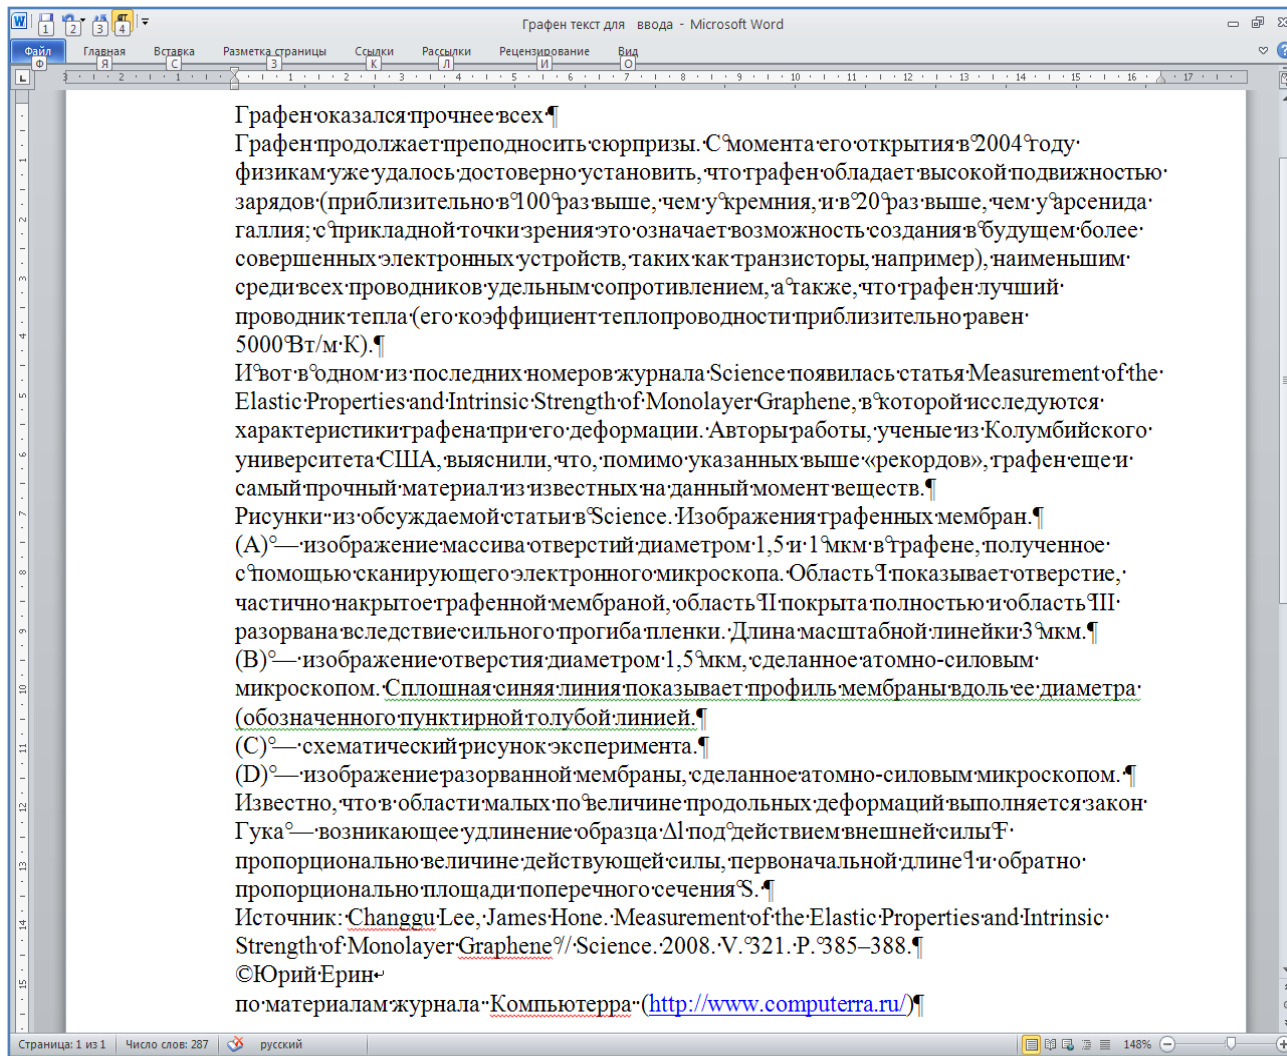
Графен текст для ввода - Microsoft Word

Файл Главная Вставка Разметка страницы Ссылки Рассылки Рецензирование Вид

Графен оказался прочнее всех

Графен продолжает преподносить сюрпризы. С момента его открытия в 2004 году физикам уже удалось достоверно установить, что графен обладает высокой подвижностью зарядов (приблизительно в 100 раз выше, чем у кремния, и в 20 раз выше, чем у арсенида галлия; с прикладной точки зрения это означает возможность создания в будущем более совершенных электронных устройств, таких как транзисторы, например), наименьшим среди всех проводников удельным сопротивлением, а также, что графен лучший проводник тепла (его коэффициент теплопроводности приблизительно равен 5000 Вт/м·К).

И вот в одном из последних номеров журнала Science появилась статья Measurement of the Elastic Properties and Intrinsic Strength of Monolayer Graphene, в которой исследуются характеристики графена при его деформации. Авторы работы, ученые из Колумбийского университета США, выяснили, что, помимо указанных выше «рекордов», графен еще и самый прочный материал из известных на данный момент веществ.

Рисунки из обсуждаемой статьи в Science. Изображения графенных мембран.

(A) — изображение массива отверстий диаметром 1,5 и 1 мкм в графене, полученное с помощью сканирующего электронного микроскопа. Область I показывает отверстие, частично накрытое графенной мембраной, область II покрыта полностью и область III разорвана вследствие сильного прогиба пленки. Длина масштабной линейки 3 мкм.

(B) — изображение отверстия диаметром 1,5 мкм, сделанное атомно-силовым микроскопом. Сплошная синяя линия показывает профиль мембраны вдоль ее диаметра (обозначенного пунктирной голубой линией.

(C) — схематический рисунок эксперимента.

(D) — изображение разорванной мембраны, сделанное атомно-силовым микроскопом.

Известно, что в области малых по величине продольных деформаций выполняется закон Гука — возникающее удлинение образца Δl под действием внешней силы F пропорционально величине действующей силы, первоначальной длине l и обратно пропорционально площади поперечного сечения S.

Источник: Changgu Lee, James Hone. Measurement of the Elastic Properties and Intrinsic Strength of Monolayer Graphene // Science. 2008. V. 321. P. 385–388.

©Юрий Ерин
по материалам журнала Компьютерра (http://www.computerra.ru/)

Страница: 1 из 1 Число слов: 287 русский 148%